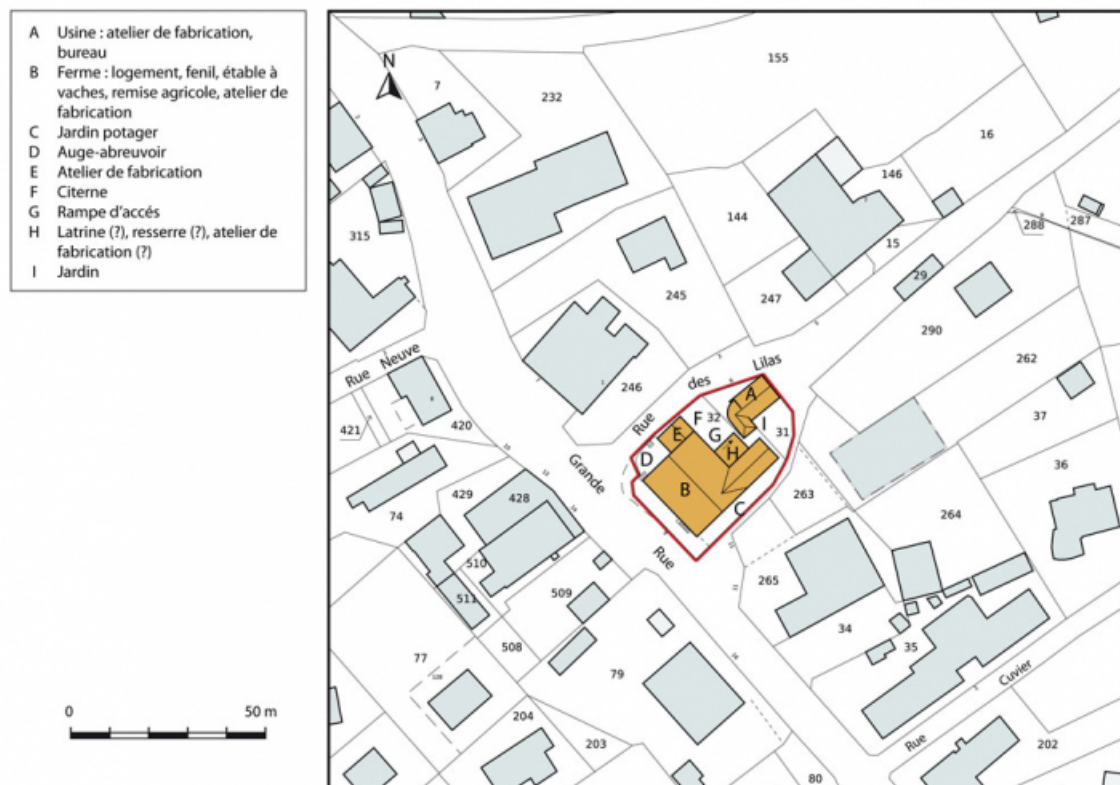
A Usine : atelier de fabrication, bureau
B Ferme : logement, fenil, étable à vaches, remise agricole, atelier de fabrication
C Jardin potager
D Auge-abreuvoir
E Atelier de fabrication
F Citerne
G Rampe d'accés
H Latrine (?), resserre (?), atelier de fabrication (?)
I Jardin

0 50 m

N

7
232
155
16
146
15
144
287
288
315
29
245
247
290
262
246
Rue des Lilas
A
F 32
E G
I 31
H
D
B
C
263
37
36
Rue Neuve
421
420
Grande Rue
429
428
74
264
510
511
509
265
34
35
77
508
79
Rue Cuvier
204
203
80
202